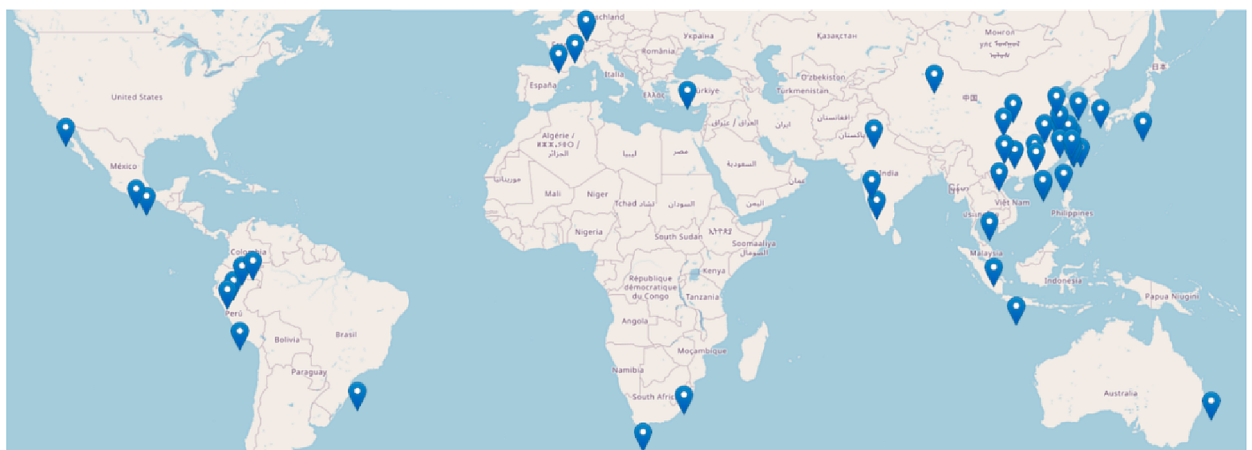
Deutschland
Україна
Қазақстан
Монгол
România
Italia
O'zbekiston
España
Türkiye
Ελλάς
Türkmenistan
United States
中国
日本
Algérie / ⵍⵣⵣⴰⵢⴻⵔ / الجزائر
ليبيا
مصر
العراق
ایران
افغانستان
پاکستان
México
السعودية
موريتانيا
Mali
Niger
Tchad تشاد
السودان
India
عمان
اليمن
Việt Nam
Philippines
Nigeria
South Sudan
ኢትዮጵያ
Soomaaliya الصومال
Colombia
Malaysia
République démocratique du Congo
Kenya
Indonesia
Papua Niugini
Perú
Tanzania
Brasil
Angola
Bolivia
Moçambique
Paraguay
Namibia
Australia
South Africa